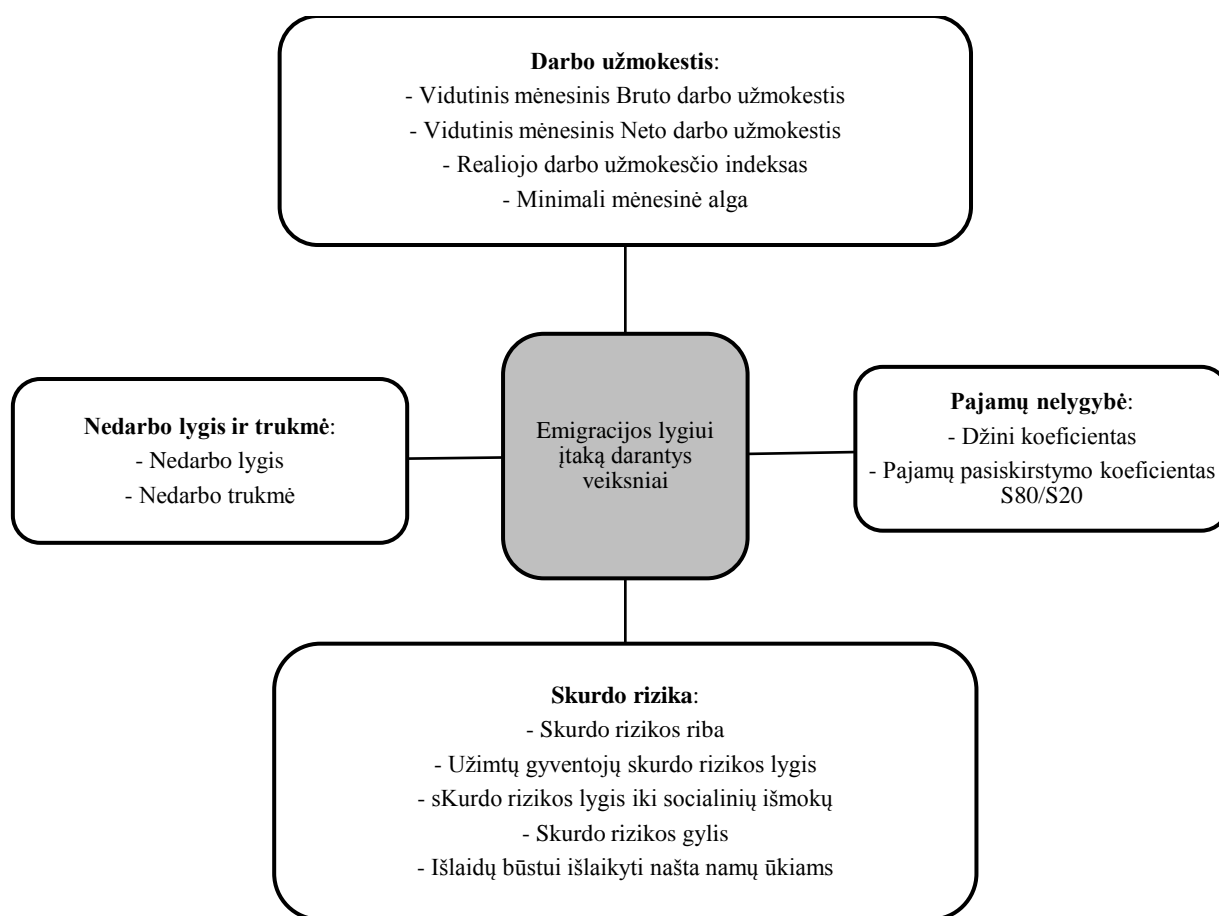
**Darbo užmokestis**:
- Vidutinis mėnesinis Bruto darbo užmokestis
- Vidutinis mėnesinis Neto darbo užmokestis
- Realiojo darbo užmokesčio indeksas
- Minimali mėnesinė alga

**Nedarbo lygis ir trukmė**:
- Nedarbo lygis
- Nedarbo trukmė

Emigracijos lygiui įtaką darantys veiksniai

**Pajamų nelygybė**:
- Džini koeficientas
- Pajamų pasiskirstymo koeficientas S80/S20

**Skurdo rizika**:
- Skurdo rizikos riba
- Užimtų gyventojų skurdo rizikos lygis
- sKurdo rizikos lygis iki socialinių išmokų
- Skurdo rizikos gylis
- Išlaidų būstui išlaikyti našta namų ūkiams